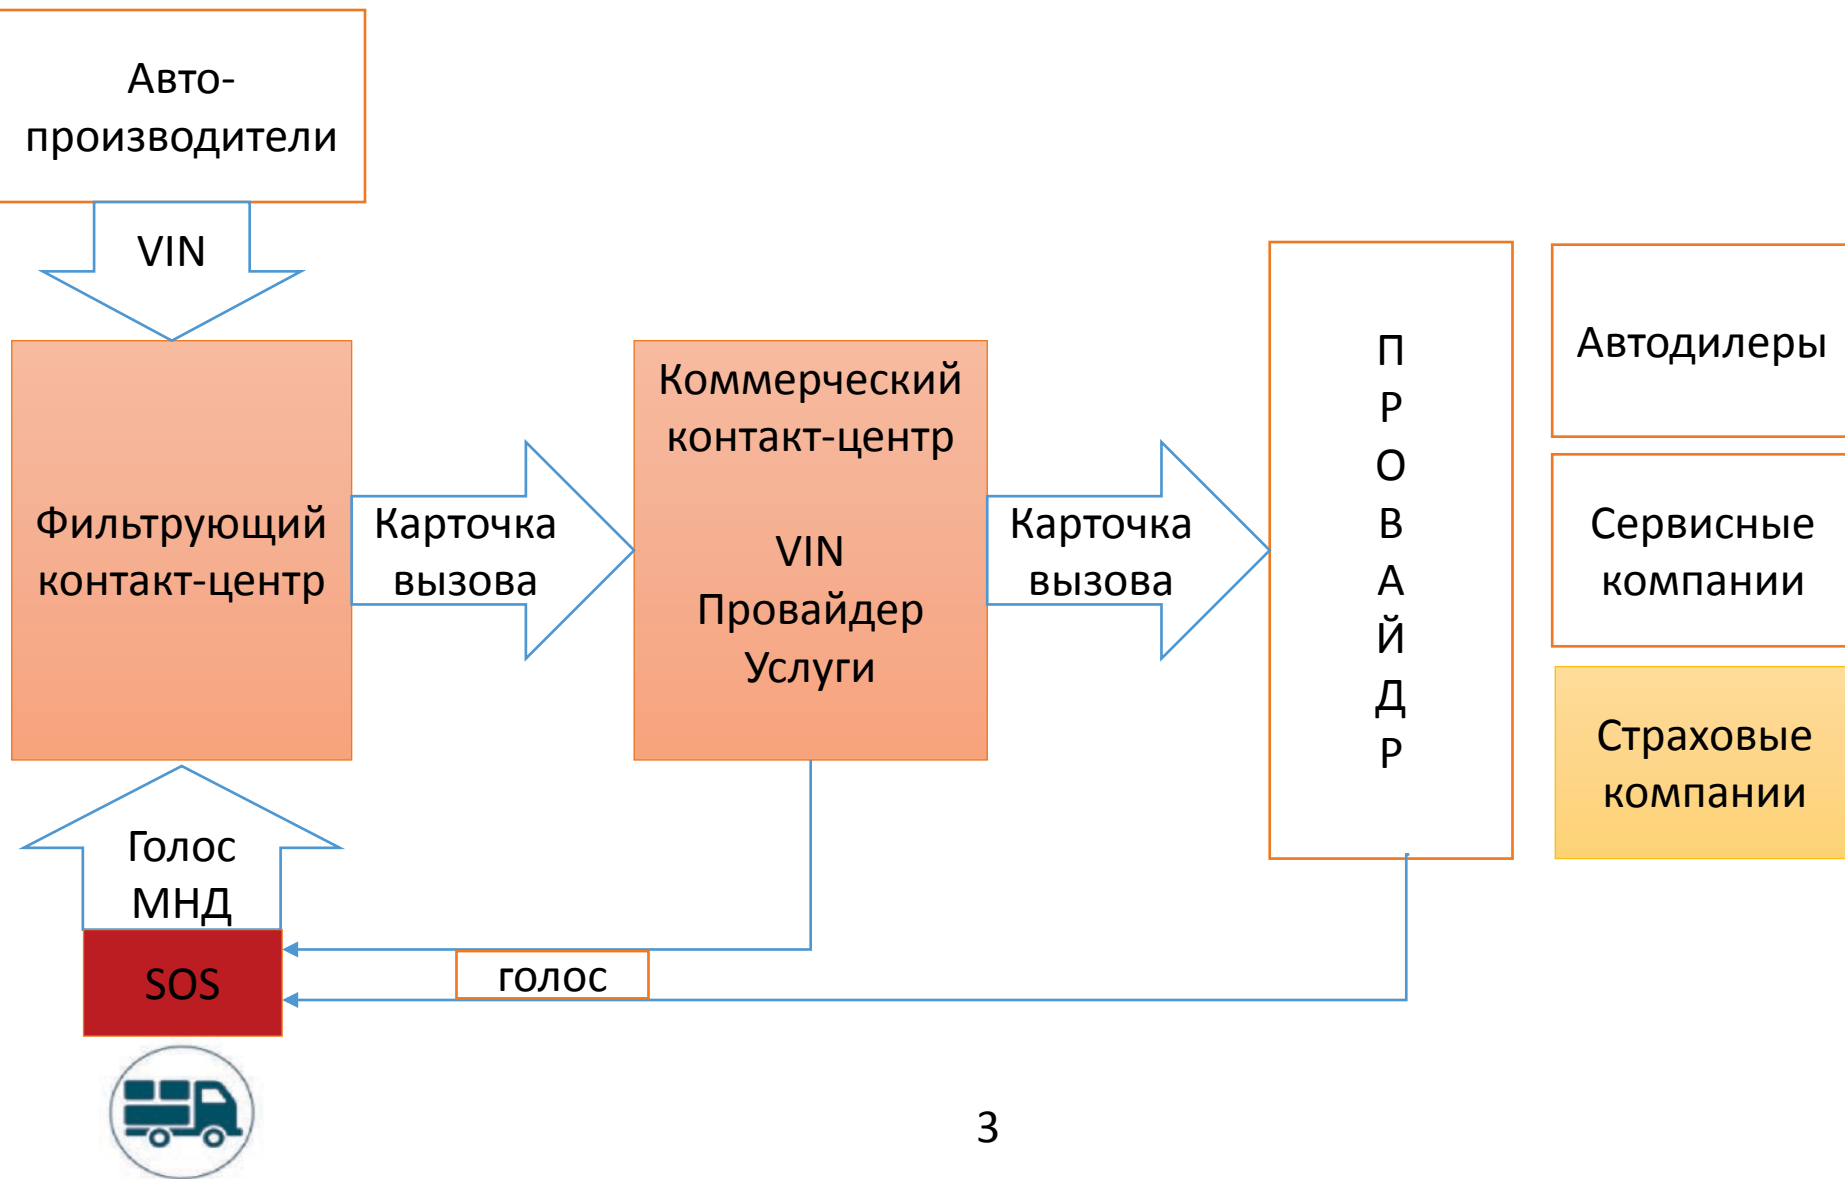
Авто-производители

VIN

Фильтрующий контакт-центр

Карточка вызова

Коммерческий контакт-центр

VIN Провайдер Услуги

Карточка вызова

П
Р
О
В
А
Й
Д
Р

Автодилеры

Сервисные компании

Страховые компании

Голос МНД

SOS

голос

3